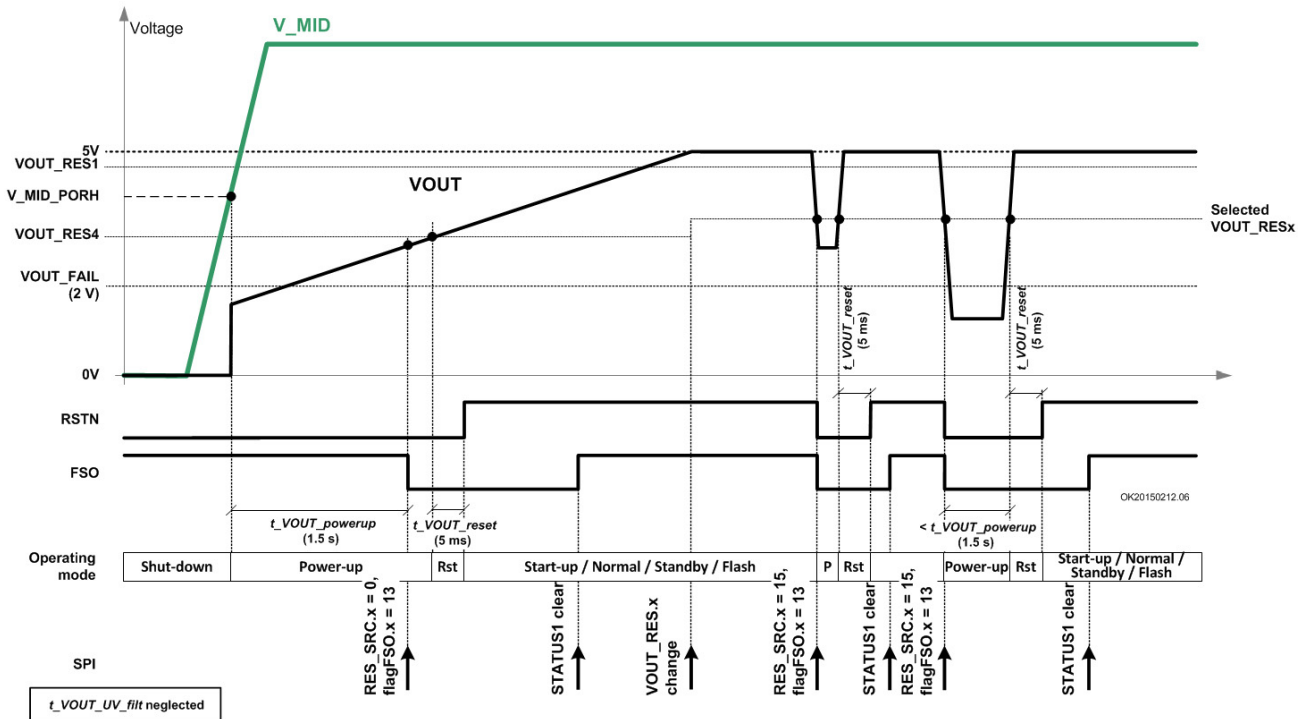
Voltage

V_MID

5V
VOUT_RES1
V_MID_PORH
VOUT_RES4
VOUT_FAIL (2 V)
0V

VOUT

Selected VOUT_RESx

t_VOUT_reset (5 ms)
t_VOUT_reset (5 ms)

RSTN

FSO

OK20150212.06

t_VOUT_powerup (1.5 s)
t_VOUT_reset (5 ms)
< t_VOUT_powerup (1.5 s)

| Operating mode | Shut-down | Power-up | Rst | Start-up / Normal / Standby / Flash | P | Rst | | Power-up | Rst | Start-up / Normal / Standby / Flash |
|---|---|---|---|---|---|---|---|---|---|---|

SPI

RES_SRC.x = 0, flagFSO.x = 13
STATUS1 clear
VOUT_RES.x change
RES_SRC.x = 15, flagFSO.x = 13
STATUS1 clear
RES_SRC.x = 15, flagFSO.x = 13
STATUS1 clear

t_VOUT_UV_filt neglected